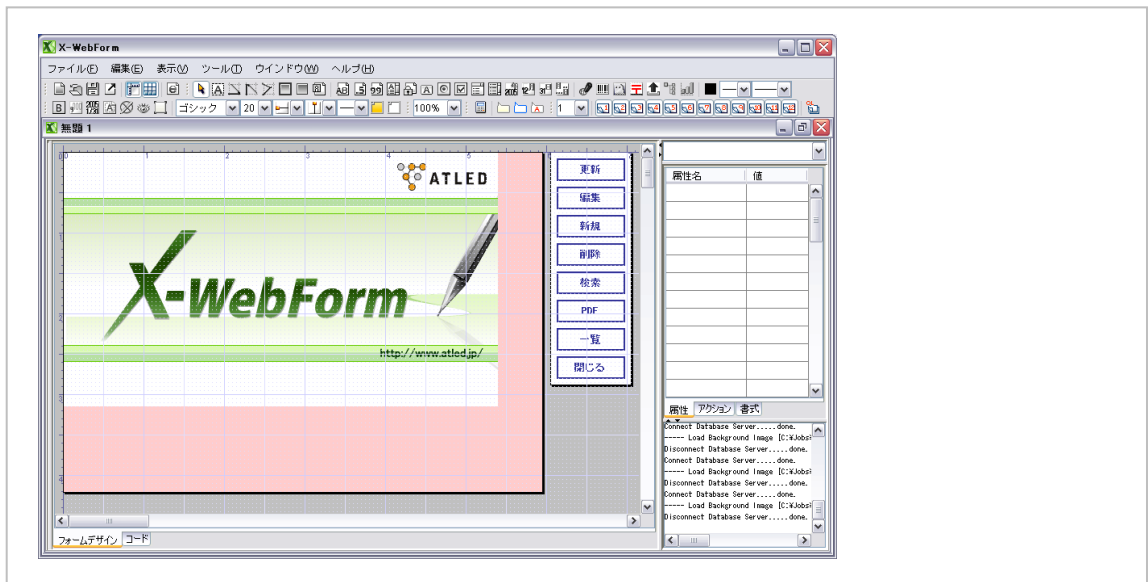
X-WebForm

ファイル(F) 編集(E) 表示(V) ツール(T) ウインドウ(W) ヘルプ(H)

ゴシック 20 100% 1

無題 1

ATLED

X-WebForm

http://www.atled.jp/

更新
編集
新規
削除
検索
PDF
一覧
閉じる

| 属性名 | 値 |
|---|---|

属性 アクション 書式

Connect Database Server.....done.
----- Load Background Image [C:¥Jobs¥
Disconnect Database Server.....done.
Connect Database Server.....done.
----- Load Background Image [C:¥Jobs¥
Disconnect Database Server.....done.
Connect Database Server.....done.
----- Load Background Image [C:¥Jobs¥
Disconnect Database Server.....done.

フォームデザイン コード